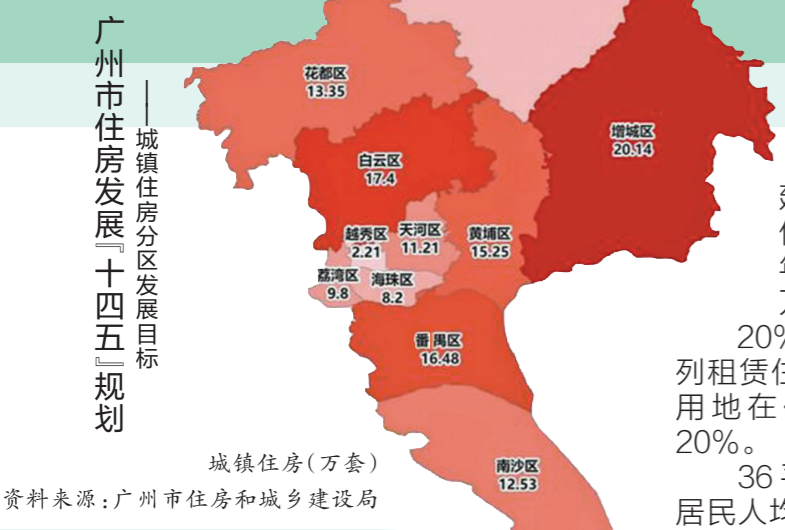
广州市住房发展『十四五』规划

——城镇住房分区发展目标

花都区
13.35

白云区
17.4

增城区
20.14

越秀区
2.21

天河区
11.21

黄埔区
15.25

荔湾区
9.8

海珠区
8.2

番禺区
16.48

南沙区
12.53

城镇住房（万套）

资料来源：广州市住房和城乡建设局

建
住
年
大
20%
列租赁住
用地在
20%。
36
居民人均